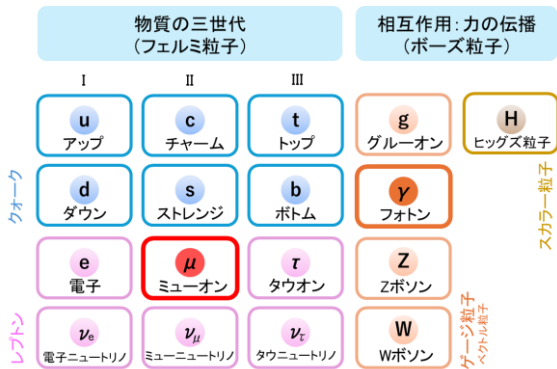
物質の三世代
（フェルミ粒子）

相互作用：力の伝播
（ボーズ粒子）

I

II

III

クォーク

u
アップ

c
チャーム

t
トップ

g
グルーオン

H
ヒッグズ粒子

スカラー粒子

d
ダウン

s
ストレンジ

b
ボトム

$\gamma$
フォトン

レプトン

e
電子

$\mu$
ミューオン

$\tau$
タウオン

Z
Zボソン

ゲージ粒子
ベクトル粒子

$\nu_e$
電子ニュートリノ

$\nu_\mu$
ミューニュートリノ

$\nu_\tau$
タウニュートリノ

W
Wボソン